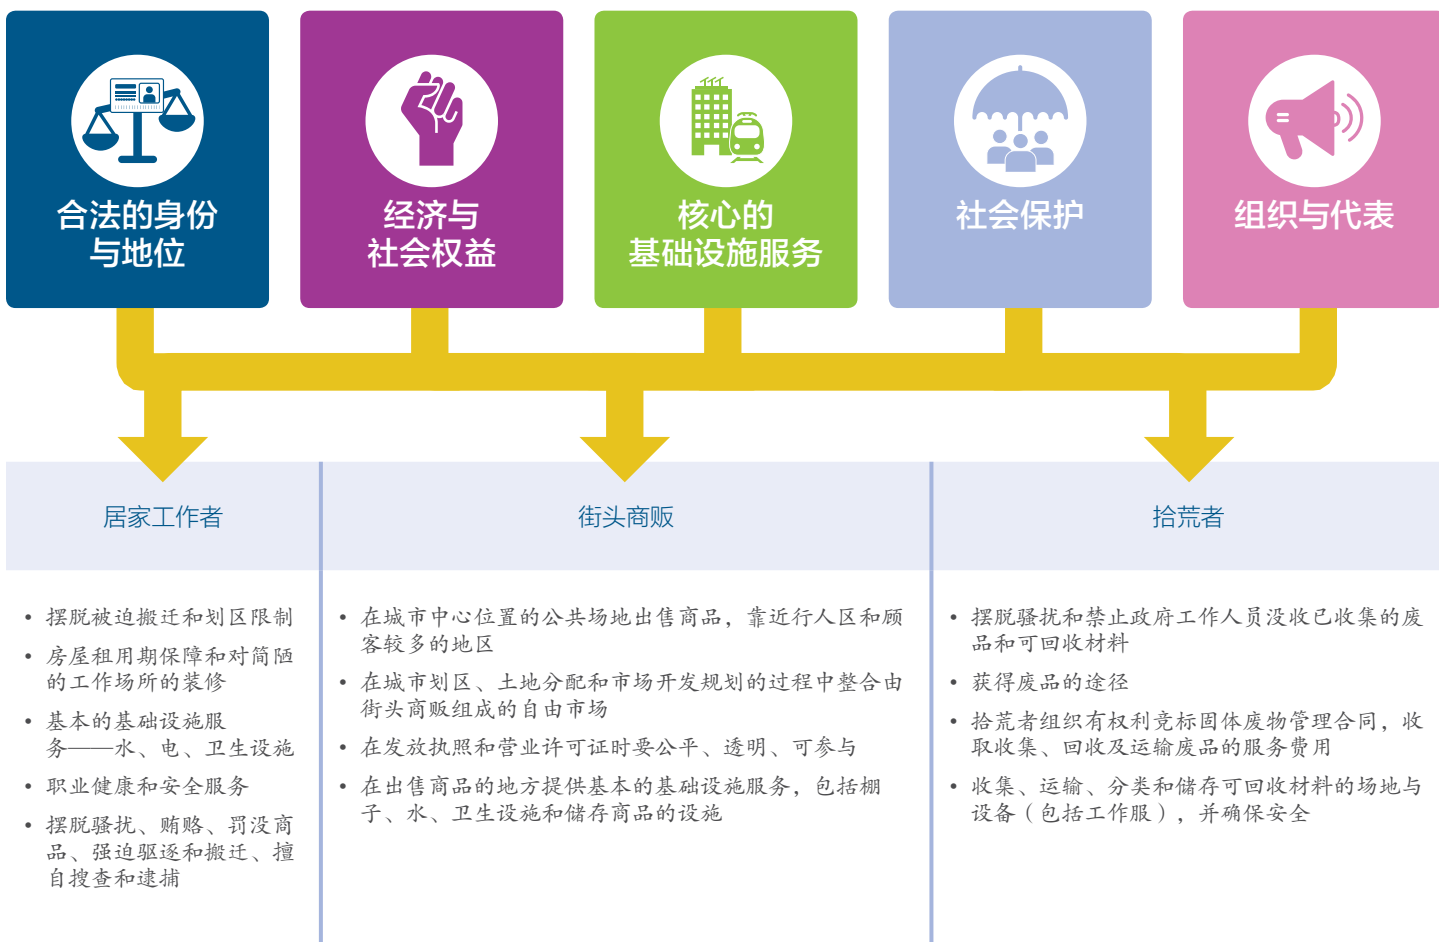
合法的身份与地位

经济与社会权益

核心的基础设施服务

社会保护

组织与代表

居家工作者

街头商贩

拾荒者

• 摆脱被迫搬迁和划区限制
• 房屋租用期保障和对简陋的工作场所的装修
• 基本的基础设施服务——水、电、卫生设施
• 职业健康和安全服务
• 摆脱骚扰、贿赂、罚没商品、强迫驱逐和搬迁、擅自搜查和逮捕

• 在城市中心位置的公共场地出售商品，靠近行人区和顾客较多的地区
• 在城市划区、土地分配和市场开发规划的过程中整合由街头商贩组成的自由市场
• 在发放执照和营业许可证时要公平、透明、可参与
• 在出售商品的地方提供基本的基础设施服务，包括棚子、水、卫生设施和储存商品的设施

• 摆脱骚扰和禁止政府工作人员没收已收集的废品和可回收材料
• 获得废品的途径
• 拾荒者组织有权利竞标固体废物管理合同，收取收集、回收及运输废品的服务费用
• 收集、运输、分类和储存可回收材料的场地与设备（包括工作服），并确保安全